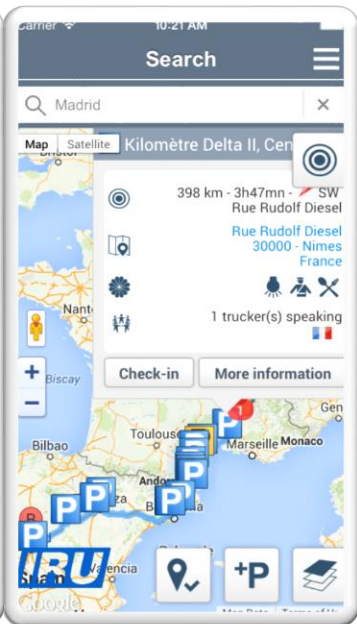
Carrier 10:21 AM

Search

Madrid

Map Satellite

Kilomètre Delta II, Cen

398 km - 3h47mn - SW
Rue Rudolf Diesel

Rue Rudolf Diesel
30000 - Nimes
France

1 trucker(s) speaking

Check-in

More information

Nante

Biscay

Toulouse

Marseille Monaco

Bilbao

1

P

P

P

P

P

IRU

+P

Google

Map Data Terms of Use